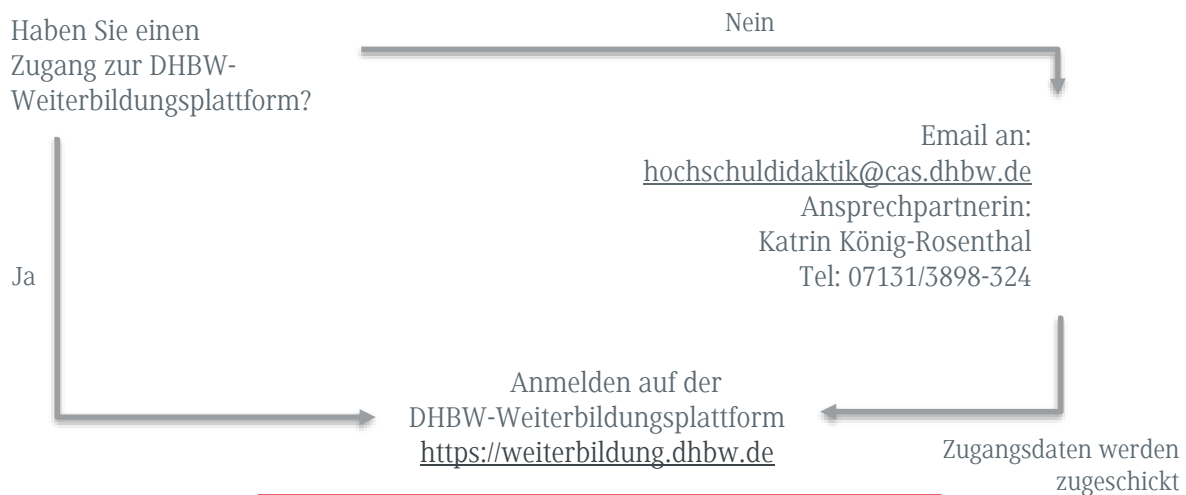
Haben Sie einen Zugang zur DHBW-Weiterbildungsplattform?

Nein

Email an:
hochschuldidaktik@cas.dhbw.de
Ansprechpartnerin:
Katrin König-Rosenthal
Tel: 07131/3898-324

Ja

Anmelden auf der
DHBW-Weiterbildungsplattform
https://weiterbildung.dhbw.de

Zugangsdaten werden zugeschickt